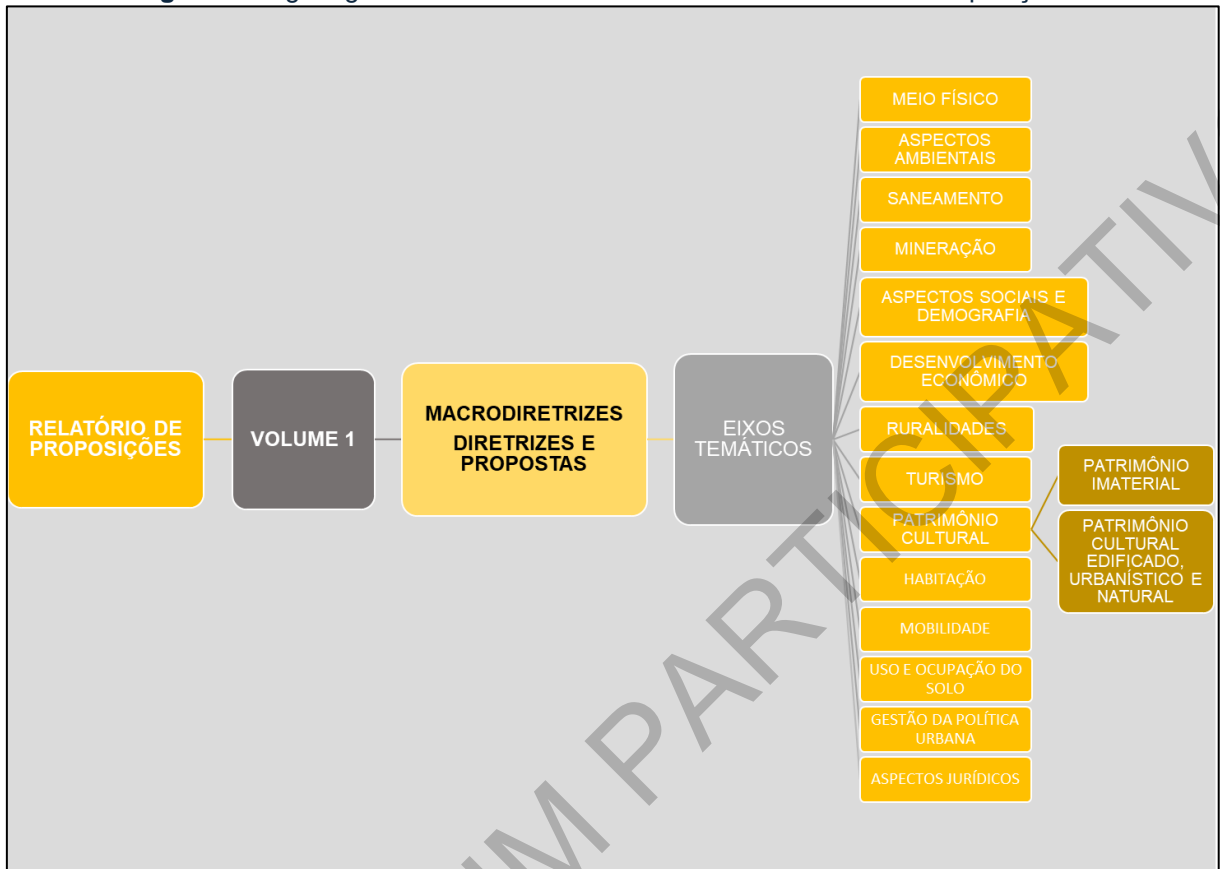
RELATÓRIO DE PROPOSIÇÕES

VOLUME 1

MACRODIRETRIZES
DIRETRIZES E PROPOSTAS

EIXOS TEMÁTICOS

MEIO FÍSICO

ASPECTOS AMBIENTAIS

SANEAMENTO

MINERAÇÃO

ASPECTOS SOCIAIS E DEMOGRAFIA

DESENVOLVIMENTO ECONÔMICO

RURALIDADES

TURISMO

PATRIMÔNIO CULTURAL

PATRIMÔNIO IMATERIAL

PATRIMÔNIO CULTURAL EDIFICADO, URBANÍSTICO E NATURAL

HABITAÇÃO

MOBILIDADE

USO E OCUPAÇÃO DO SOLO

GESTÃO DA POLÍTICA URBANA

ASPECTOS JURÍDICOS

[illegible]M PARTICIPATIV